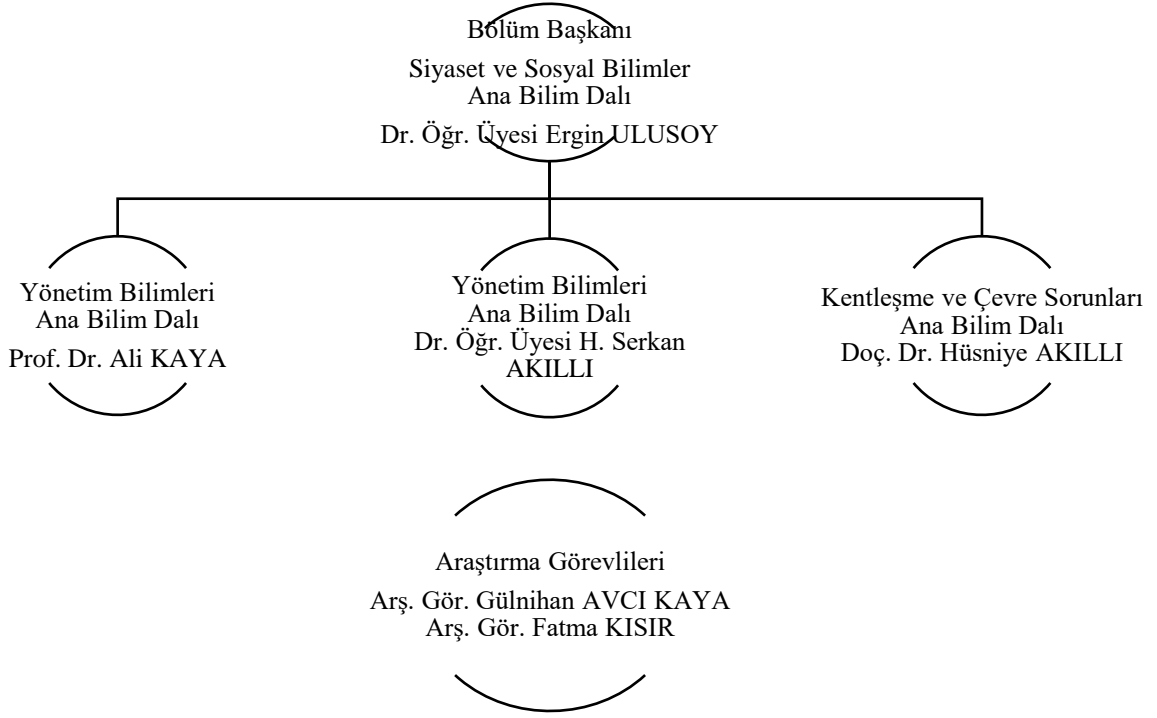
Bölüm Başkanı

Siyaset ve Sosyal Bilimler Ana Bilim Dalı

Dr. Öğr. Üyesi Ergin ULUSOY

Yönetim Bilimleri Ana Bilim Dalı

Prof. Dr. Ali KAYA

Yönetim Bilimleri Ana Bilim Dalı

Dr. Öğr. Üyesi H. Serkan AKILLI

Kentleşme ve Çevre Sorunları Ana Bilim Dalı

Doç. Dr. Hüsniye AKILLI

Araştırma Görevlileri

Arş. Gör. Gülnihan AVCI KAYA

Arş. Gör. Fatma KISIR